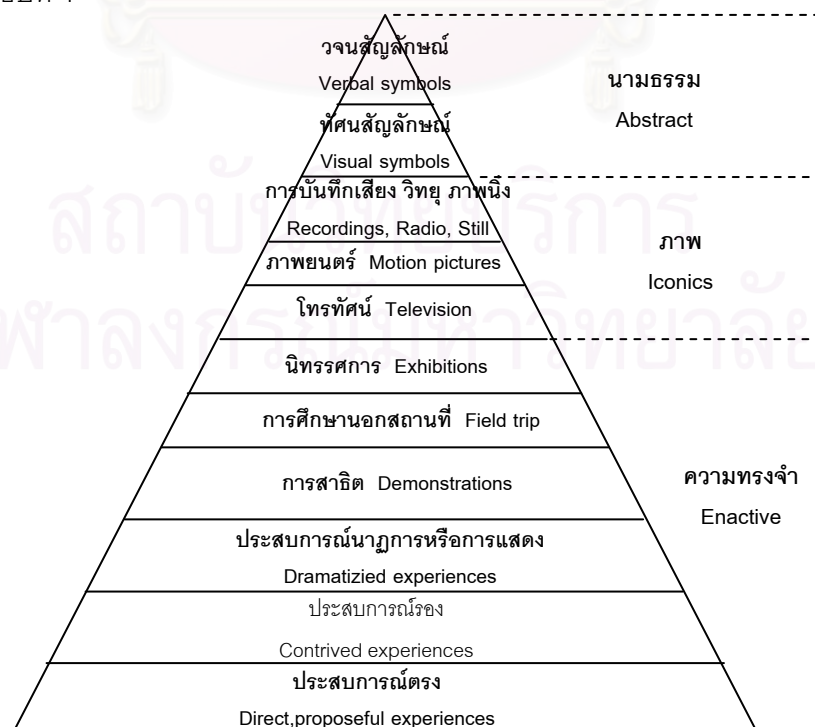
วจนสัญลักษณ์
Verbal symbols

ทัศนสัญลักษณ์
Visual symbols

การบันทึกเสียง วิทยุ ภาพนิ่ง
Recordings, Radio, Still

ภาพยนตร์ Motion pictures

โทรทัศน์ Television

นิทรรศการ Exhibitions

การศึกษานอกสถานที่ Field trip

การสาธิต Demonstrations

ประสบการณ์นาฏการหรือการแสดง
Dramatizied experiences

ประสบการณ์รอง
Contrived experiences

ประสบการณ์ตรง
Direct,proposeful experiences

นามธรรม
Abstract

ภาพ
Iconics

ความทรงจำ
Enactive